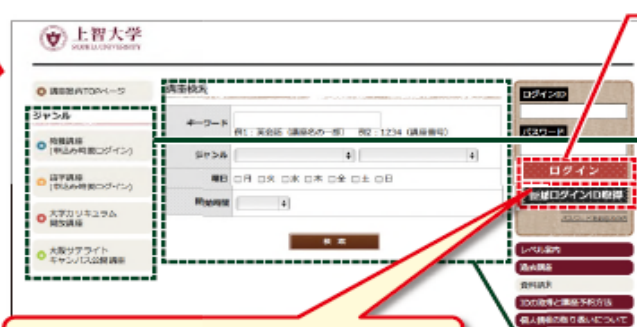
上智大学
SOPHIA UNIVERSITY

講座案内TOPページ

ジャンル

一般講座
(申込み時要ログイン)

語学講座
(申込み時要ログイン)

大学カリキュラム
開放講座

大阪サテライト
キャンパス公開講座

講座検索

キーワード

例1：英会話（講座名の一部） 例2：1234（講座番号）

ジャンル

曜日 □月 □火 □水 □木 □金 □土 □日

開始時期

検索

ログインID

パスワード

ログイン

新規ログインID登録

レベル案内

通学講座

資料請求

ID取得と講座予約方法

個人情報の取り扱いについて